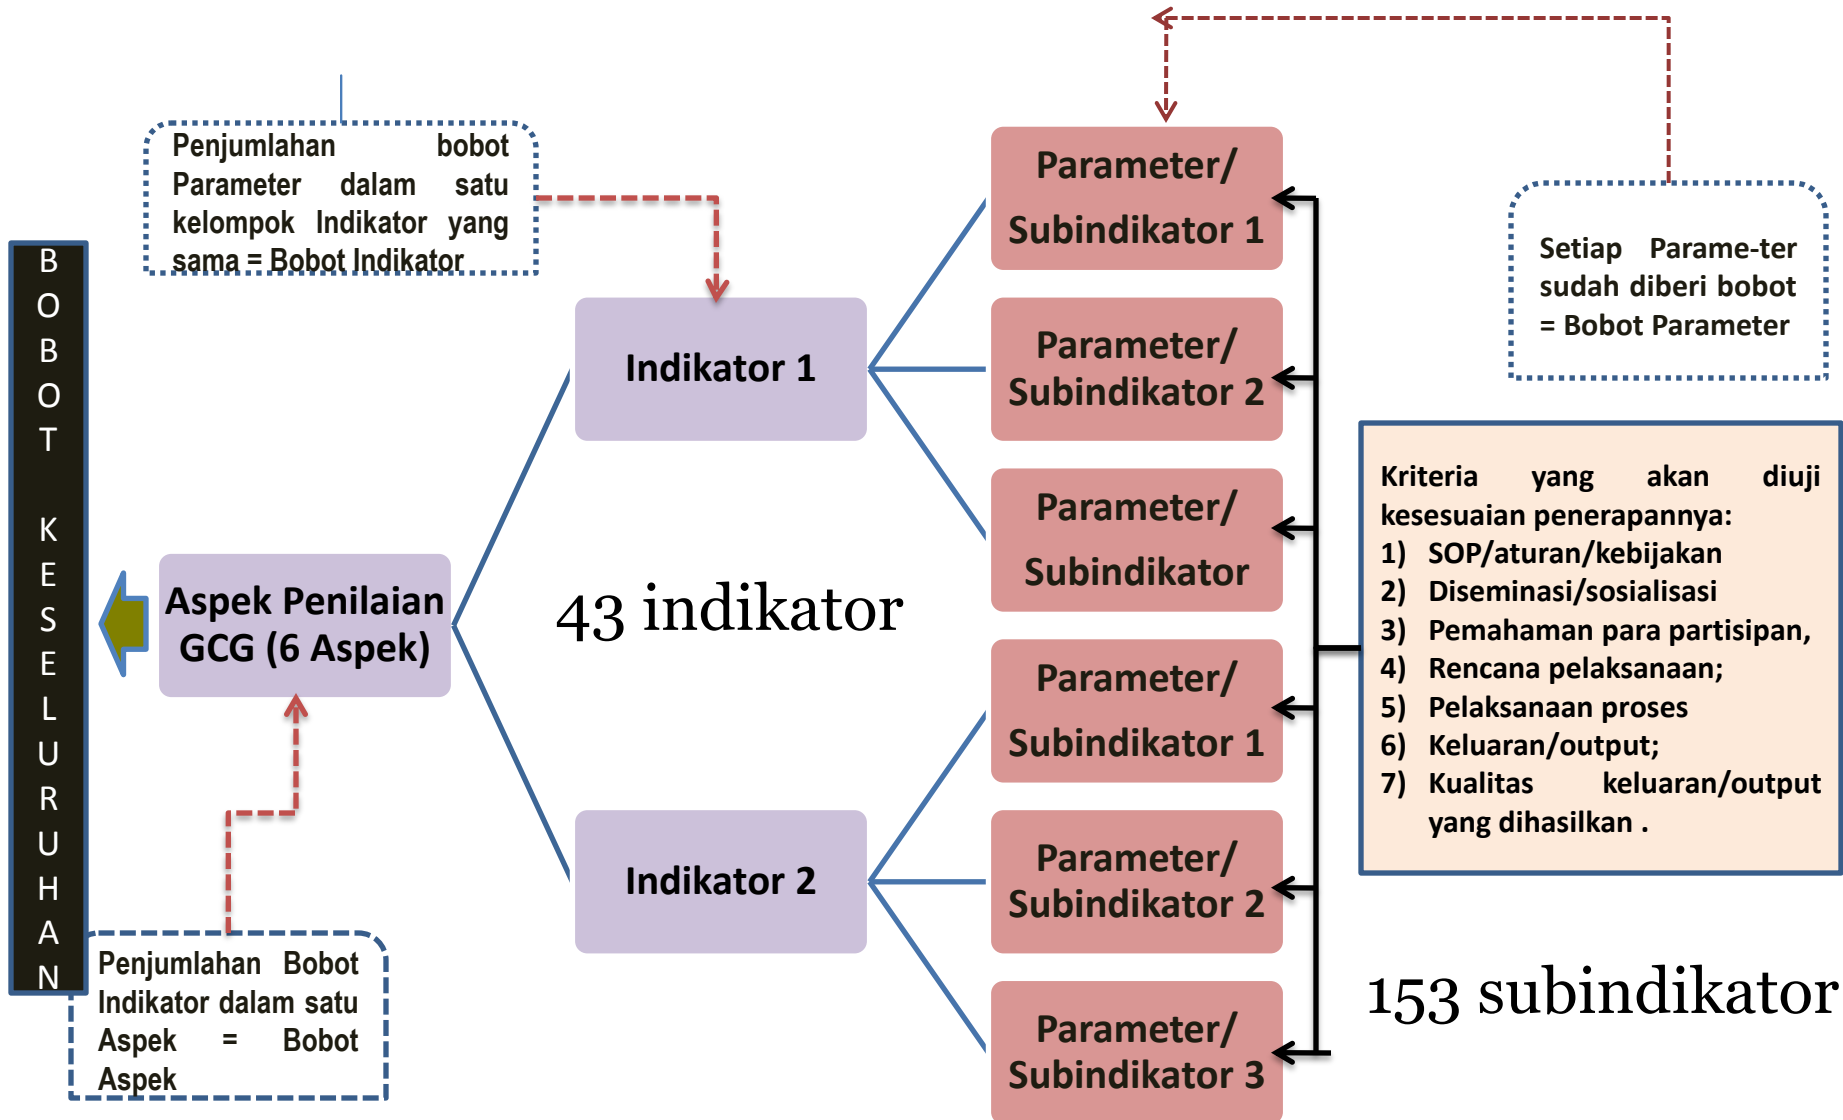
BOBOT KESELURUHAN

Penjumlahan bobot Parameter dalam satu kelompok Indikator yang sama = Bobot Indikator

Indikator 1

Aspek Penilaian GCG (6 Aspek)

43 indikator

Indikator 2

Penjumlahan Bobot Indikator dalam satu Aspek = Bobot Aspek

Parameter/ Subindikator 1

Parameter/ Subindikator 2

Parameter/ Subindikator

Parameter/ Subindikator 1

Parameter/ Subindikator 2

Parameter/ Subindikator 3

Setiap Parame-ter sudah diberi bobot = Bobot Parameter

Kriteria yang akan diuji kesesuaian penerapannya:
1) SOP/aturan/kebijakan
2) Diseminasi/sosialisasi
3) Pemahaman para partisipan,
4) Rencana pelaksanaan;
5) Pelaksanaan proses
6) Keluaran/output;
7) Kualitas keluaran/output yang dihasilkan .

153 subindikator